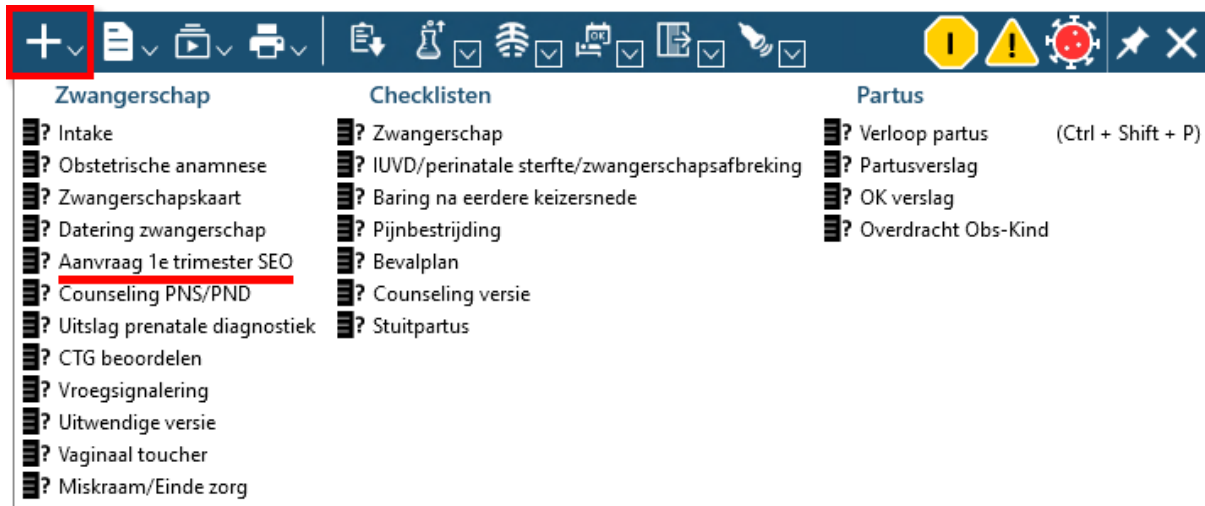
Zwangerschap
Intake
Obstetrische anamnese
Zwangerschapskaart
Datering zwangerschap
Aanvraag 1e trimester SEO
Counseling PNS/PND
Uitslag prenatale diagnostiek
CTG beoordelen
Vroegsignalering
Uitwendige versie
Vaginaal toucher
Miskraam/Einde zorg

Checklisten
Zwangerschap
IUVD/perinatale sterfte/zwangerschapsafbreking
Baring na eerdere keizersnede
Pijnbestrijding
Bevalplan
Counseling versie
Stuitpartus

Partus
Verloop partus (Ctrl + Shift + P)
Partusverslag
OK verslag
Overdracht Obs-Kind